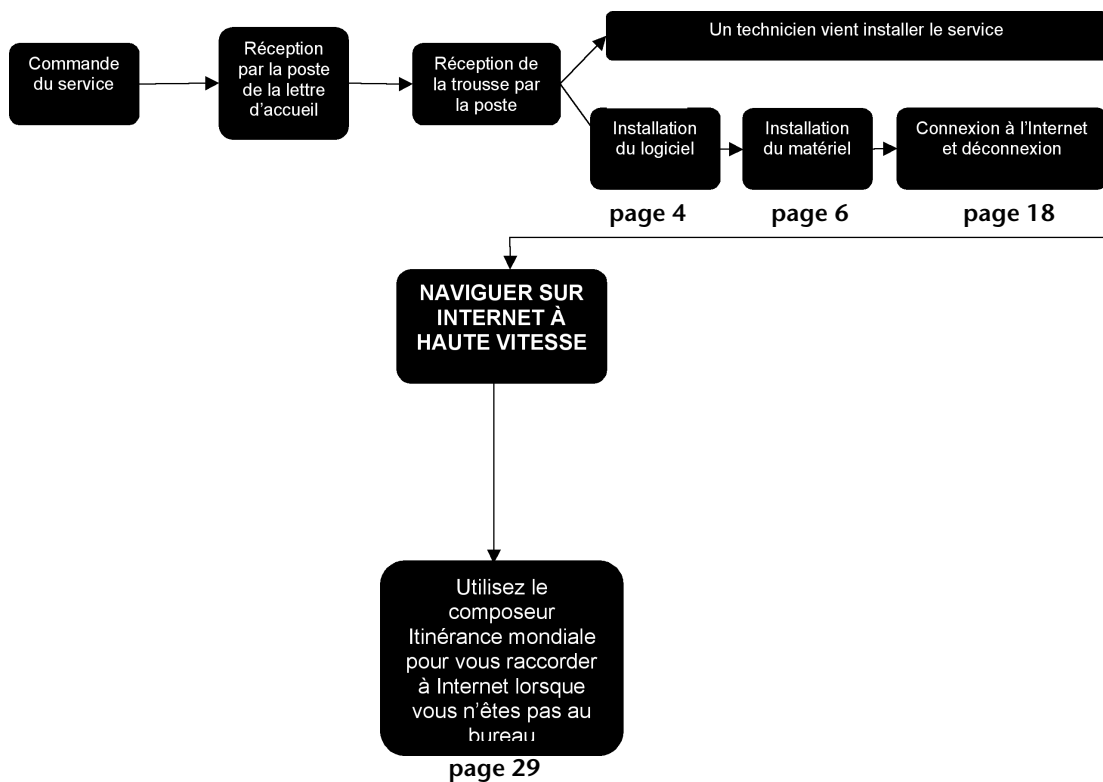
Commande du service

Réception par la poste de la lettre d'accueil

Réception de la trousse par la poste

Un technicien vient installer le service

Installation du logiciel

page 4

Installation du matériel

page 6

Connexion à l'Internet et déconnexion

page 18

NAVIGUER SUR INTERNET À HAUTE VITESSE

Utilisez le composeur Itinérance mondiale pour vous raccorder à Internet lorsque vous n'êtes pas au bureau

page 29